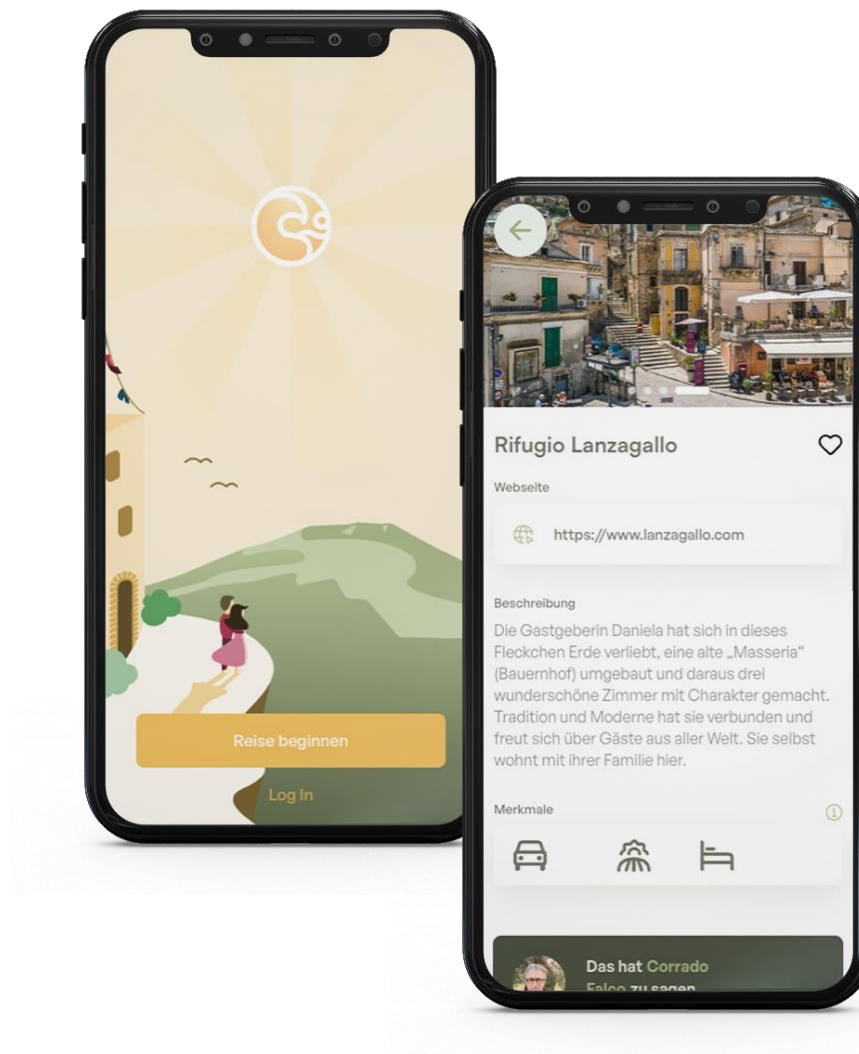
Reise beginnen

Log In

Rifugio Lanzagallo

Webseite

https://www.lanzagallo.com

Beschreibung

Die Gastgeberin Daniela hat sich in dieses Fleckchen Erde verliebt, eine alte „Masseria“ (Bauernhof) umgebaut und daraus drei wunderschöne Zimmer mit Charakter gemacht. Tradition und Moderne hat sie verbunden und freut sich über Gäste aus aller Welt. Sie selbst wohnt mit ihrer Familie hier.

Merkmale

Das hat Corrado Falco zu sagen